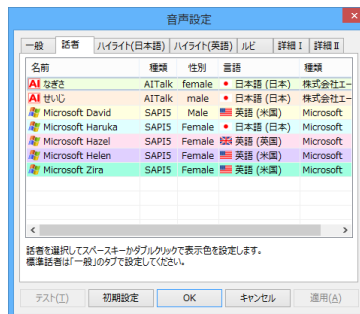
音声設定

一般 | 話者 | ハイライト(日本語) | ハイライト(英語) | ルビ | 詳細Ⅰ | 詳細Ⅱ

| 名前 | 種類 | 性別 | 言語 | 種類 |
|---|---|---|---|---|
| AI なぎさ | AITalk | female | 日本語 (日本) | 株式会社エー |
| AI せいじ | AITalk | male | 日本語 (日本) | 株式会社エー |
| Microsoft David | SAPI5 | Male | 英語 (米国) | Microsoft |
| Microsoft Haruka | SAPI5 | Female | 日本語 (日本) | Microsoft |
| Microsoft Hazel | SAPI5 | Female | 英語 (英国) | Microsoft |
| Microsoft Helen | SAPI5 | Female | 英語 (米国) | Microsoft |
| Microsoft Zira | SAPI5 | Female | 英語 (米国) | Microsoft |

話者を選択してスペースキーかダブルクリックで表示色を設定します。
標準話者は「一般」のタブで設定してください。

テスト(T) | 初期設定 | OK | キャンセル | 適用(A)